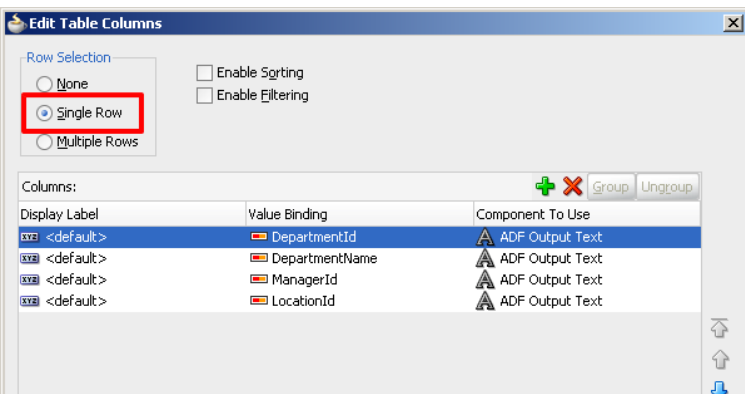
Edit Table Columns

Row Selection
None
Single Row
Multiple Rows

Enable Sorting
Enable Filtering

Columns:

Group Ungroup

| Display Label | Value Binding | Component To Use |
|---|---|---|
| <default> | DepartmentId | ADF Output Text |
| <default> | DepartmentName | ADF Output Text |
| <default> | ManagerId | ADF Output Text |
| <default> | LocationId | ADF Output Text |